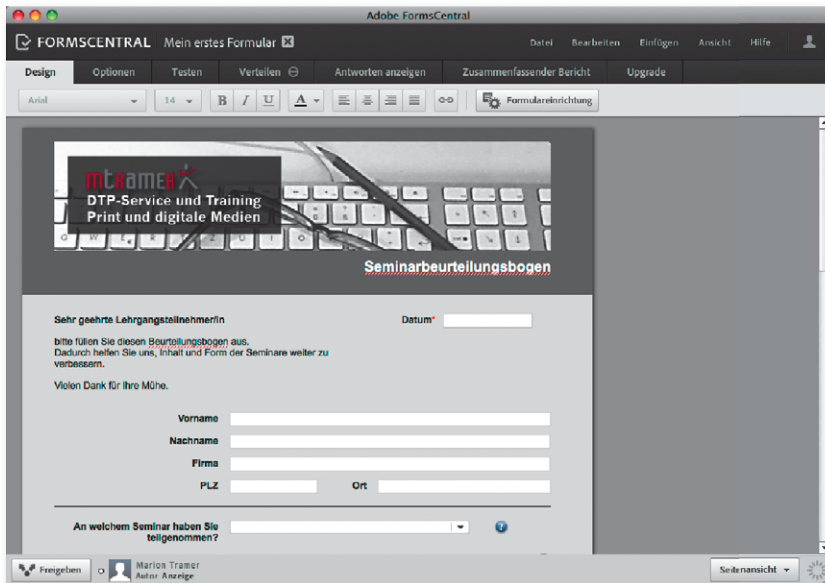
Adobe FormsCentral

FORMSCENTRAL Mein erstes Formular

Datei Bearbeiten Einfügen Ansicht Hilfe

Design Optionen Testen Verteilen Antworten anzeigen Zusammenfassender Bericht Upgrade

Arial 14 B I U A Formulareinrichtung

mtramer

DTP-Service und Training
Print und digitale Medien

Seminarbeurteilungsbogen

Sehr geehrte Lehrgangsteilnehmer/in

Datum*

bitte füllen Sie diesen Beurteilungsbogen aus.
Dadurch helfen Sie uns, Inhalt und Form der Seminare weiter zu verbessern.

Vielen Dank für Ihre Mühe.

Vorname

Nachname

Firma

PLZ

Ort

An welchem Seminar haben Sie teilgenommen?

Freigeben

Marion Tramer
Autor Anzeige

Seitenansicht